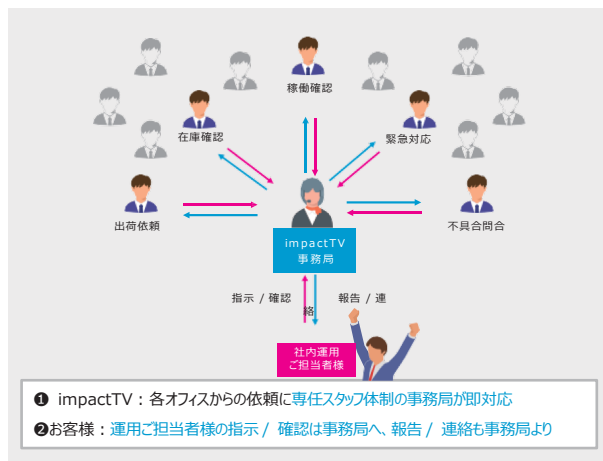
稼働確認

在庫確認

緊急対応

出荷依頼

不具合問合

impactTV
事務局

指示 / 確認

報告 / 連

絡

社内運用
ご担当者様

❶ impactTV：各オフィスからの依頼に専任スタッフ体制の事務局が即対応

❷お客様：運用ご担当者様の指示 / 確認は事務局へ、報告 / 連絡も事務局より